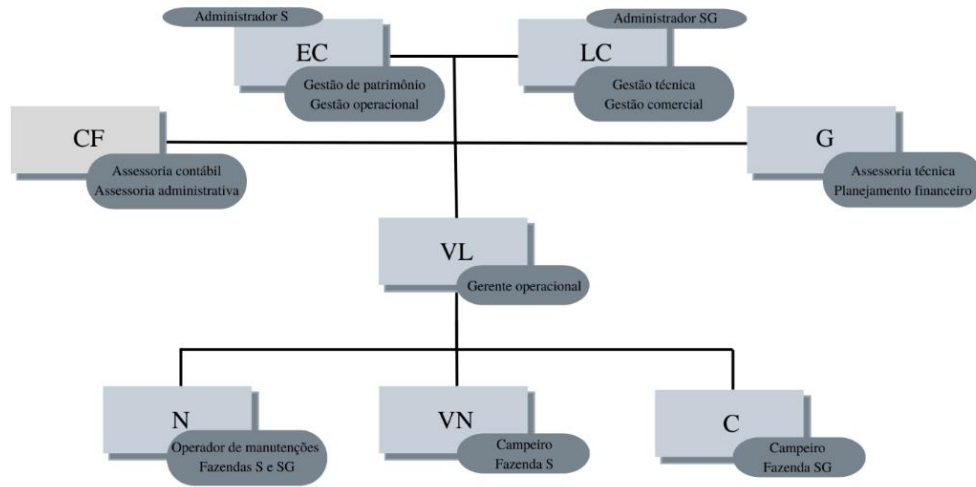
Administrador S

EC

Gestão de patrimônio
Gestão operacional

Administrador SG

LC

Gestão técnica
Gestão comercial

CF

Assessoria contábil
Assessoria administrativa

G

Assessoria técnica
Planejamento financeiro

VL

Gerente operacional

N

Operador de manutenções
Fazendas S e SG

VN

Campeiro
Fazenda S

C

Campeiro
Fazenda SG